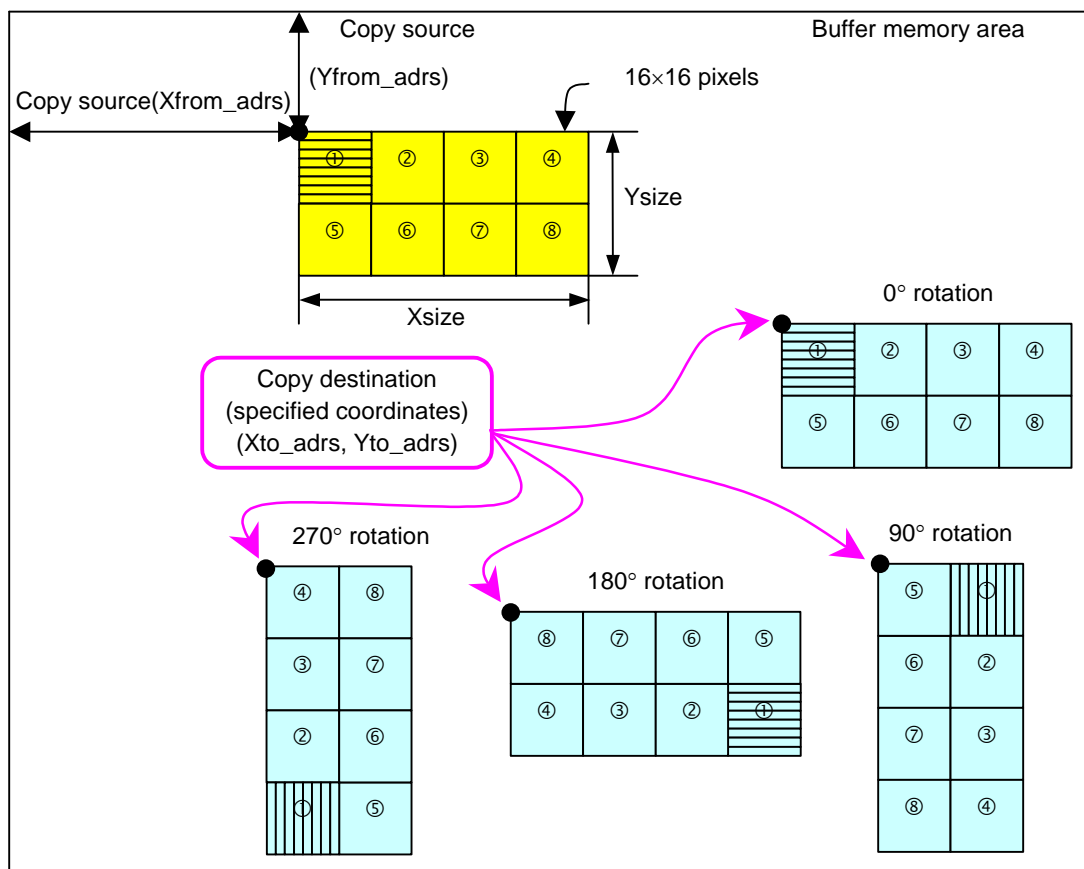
Copy source

Buffer memory area

(Yfrom_adrs)

16×16 pixels

Copy source(Xfrom_adrs)

| ① | ② | ③ | ④ |
|---|---|---|---|
| ⑤ | ⑥ | ⑦ | ⑧ |

Ysize

Xsize

0° rotation

| ① | ② | ③ | ④ |
|---|---|---|---|
| ⑤ | ⑥ | ⑦ | ⑧ |

Copy destination (specified coordinates) (Xto_adrs, Yto_adrs)

270° rotation

| ④ | ⑧ |
|---|---|
| ③ | ⑦ |
| ② | ⑥ |
| ① | ⑤ |

180° rotation

| ⑧ | ⑦ | ⑥ | ⑤ |
|---|---|---|---|
| ④ | ③ | ② | ① |

90° rotation

| ⑤ | ① |
|---|---|
| ⑥ | ② |
| ⑦ | ③ |
| ⑧ | ④ |